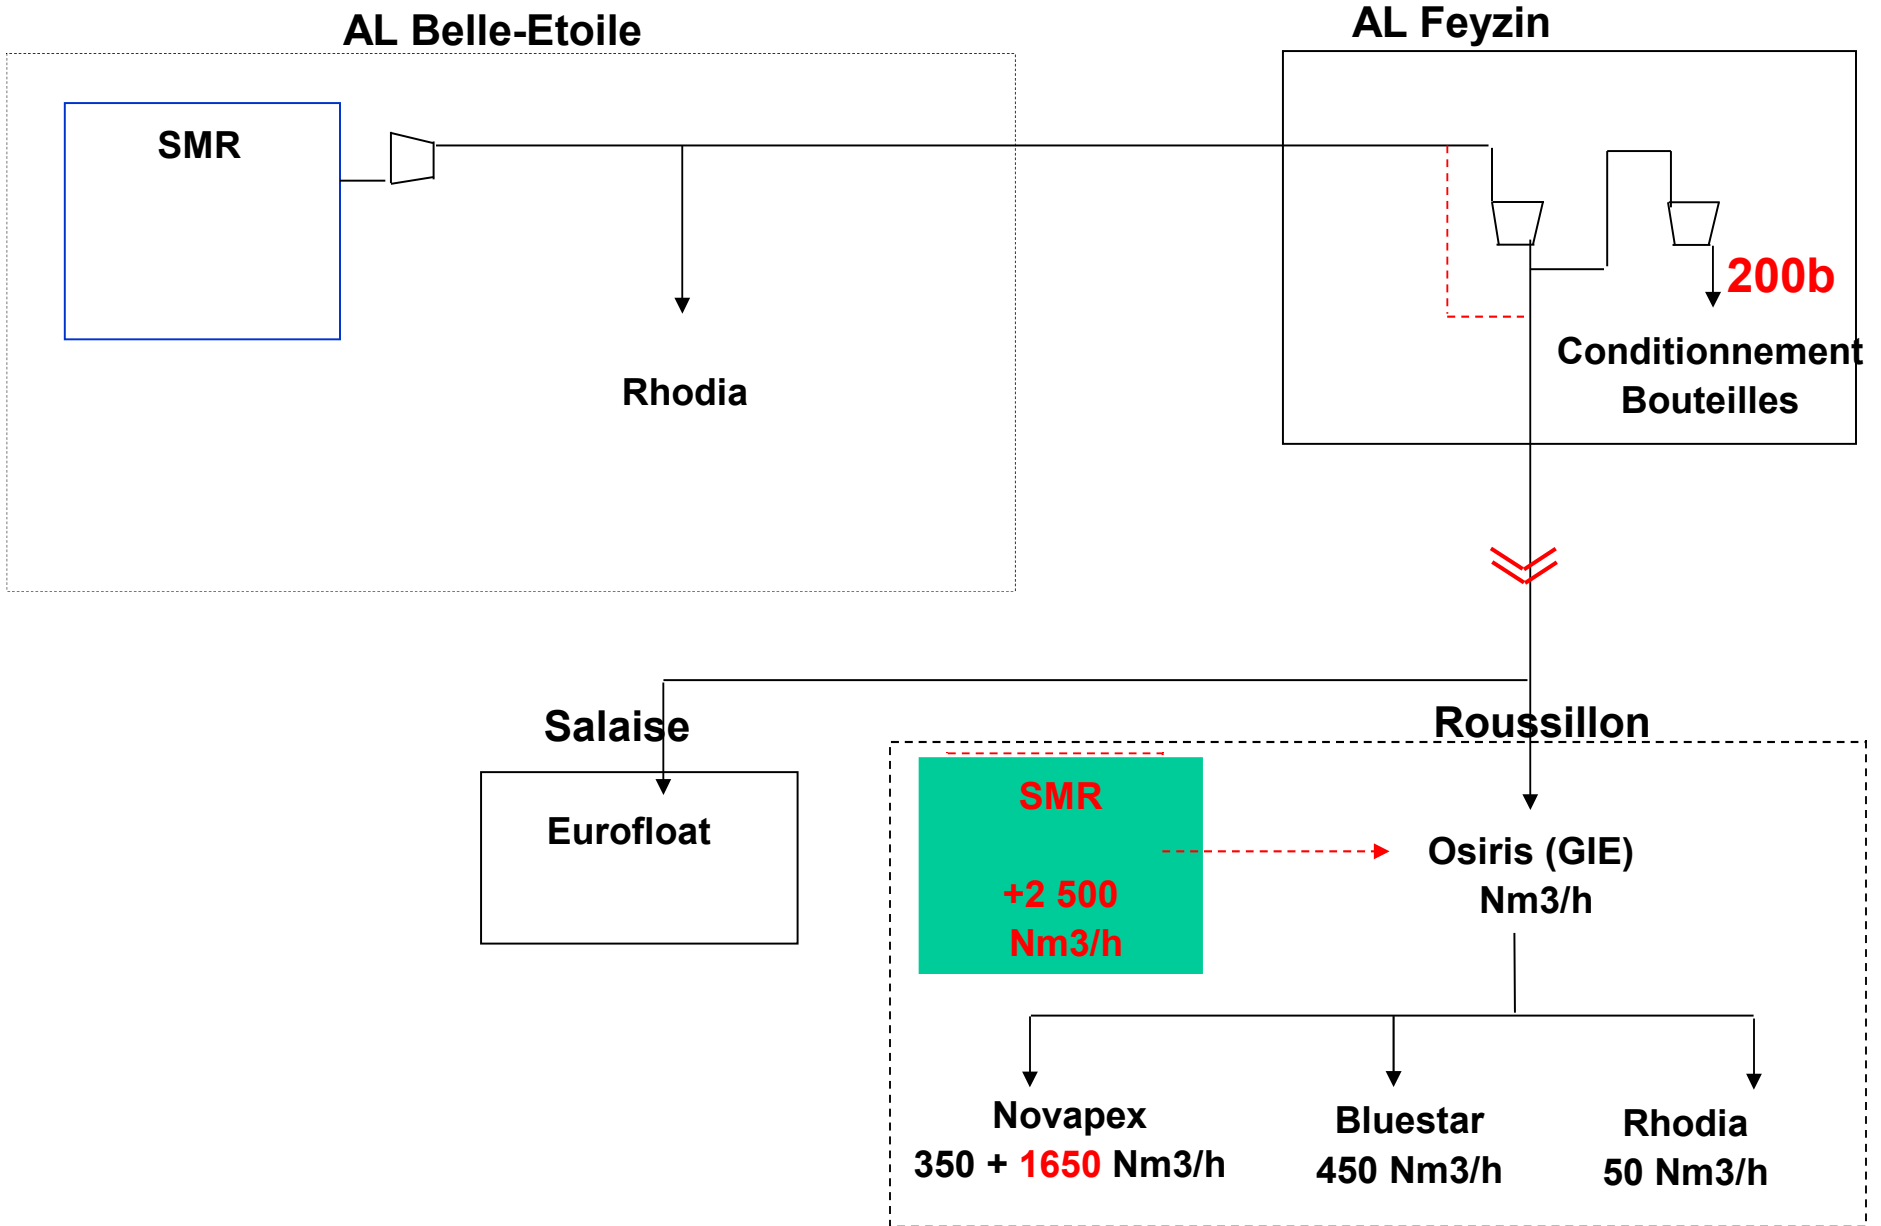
AL Belle-Etoile

SMR

Rhodia

AL Feyzin

200b

Conditionnement Bouteilles

Salaise

Eurofloat

Roussillon

SMR

+2 500 Nm3/h

Osiris (GIE) Nm3/h

Novapex
350 + 1650 Nm3/h

Bluestar
450 Nm3/h

Rhodia
50 Nm3/h